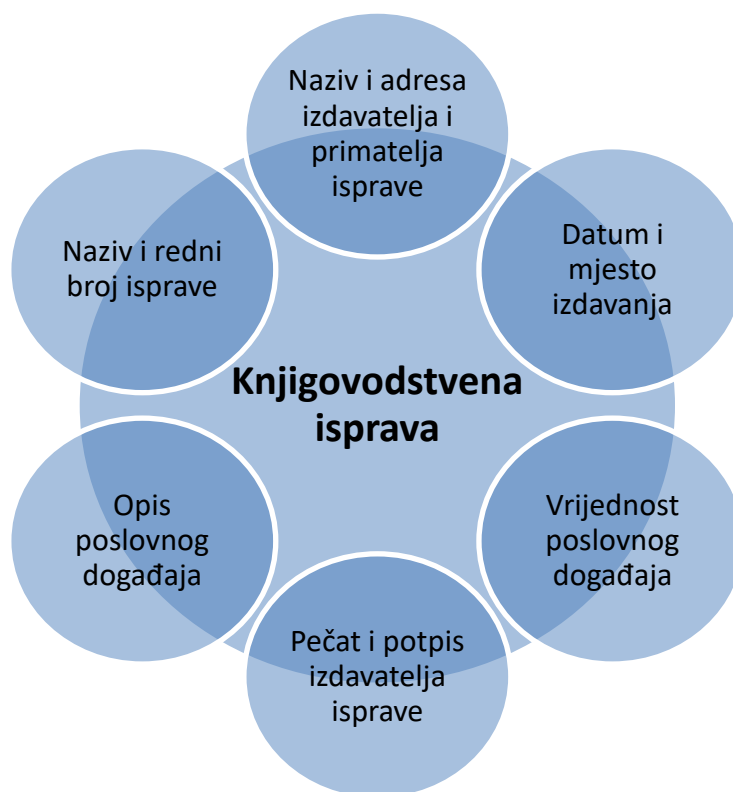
Naziv i adresa izdavatelja i primatelja isprave

Datum i mjesto izdavanja

Vrijednost poslovnog događaja

Pečat i potpis izdavatelja isprave

Opis poslovnog događaja

Naziv i redni broj isprave

Knjigovodstvena isprava